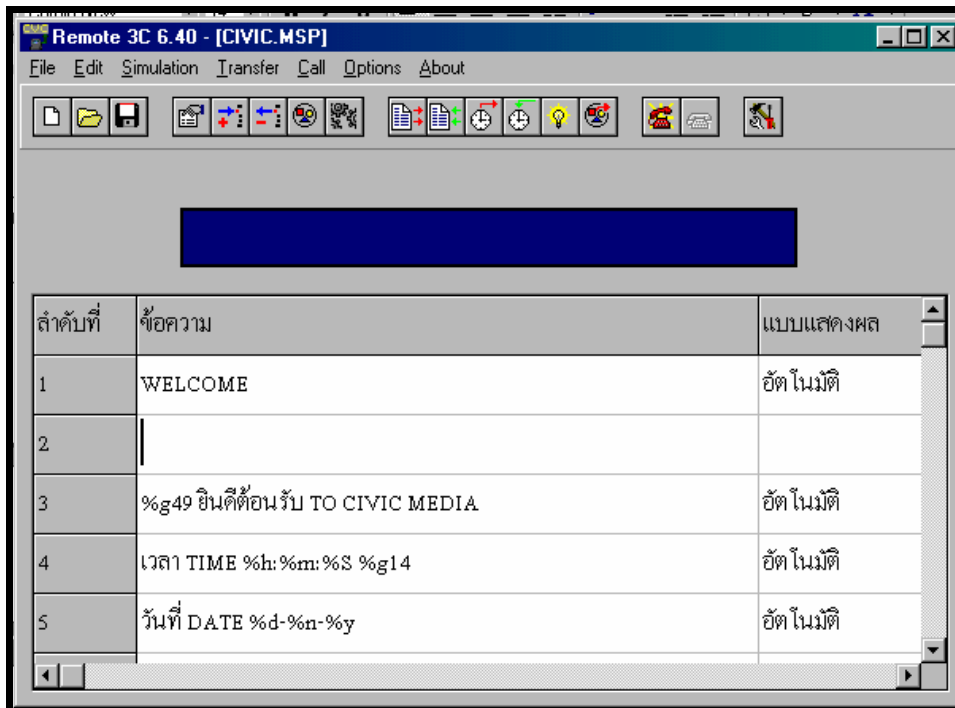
Remote 3C 6.40 - [CIVIC.MSP]

File Edit Simulation Transfer Call Options About

| ลำดับที่ | ข้อความ | แบบแสดงผล |
|---|---|---|
| 1 | WELCOME | อัตโนมัติ |
| 2 | | |
| 3 | %g49 ยินดีต้อนรับ TO CIVIC MEDIA | อัตโนมัติ |
| 4 | เวลา TIME %h:%m:%S %g14 | อัตโนมัติ |
| 5 | วันที่ DATE %d-%n-%y | อัตโนมัติ |